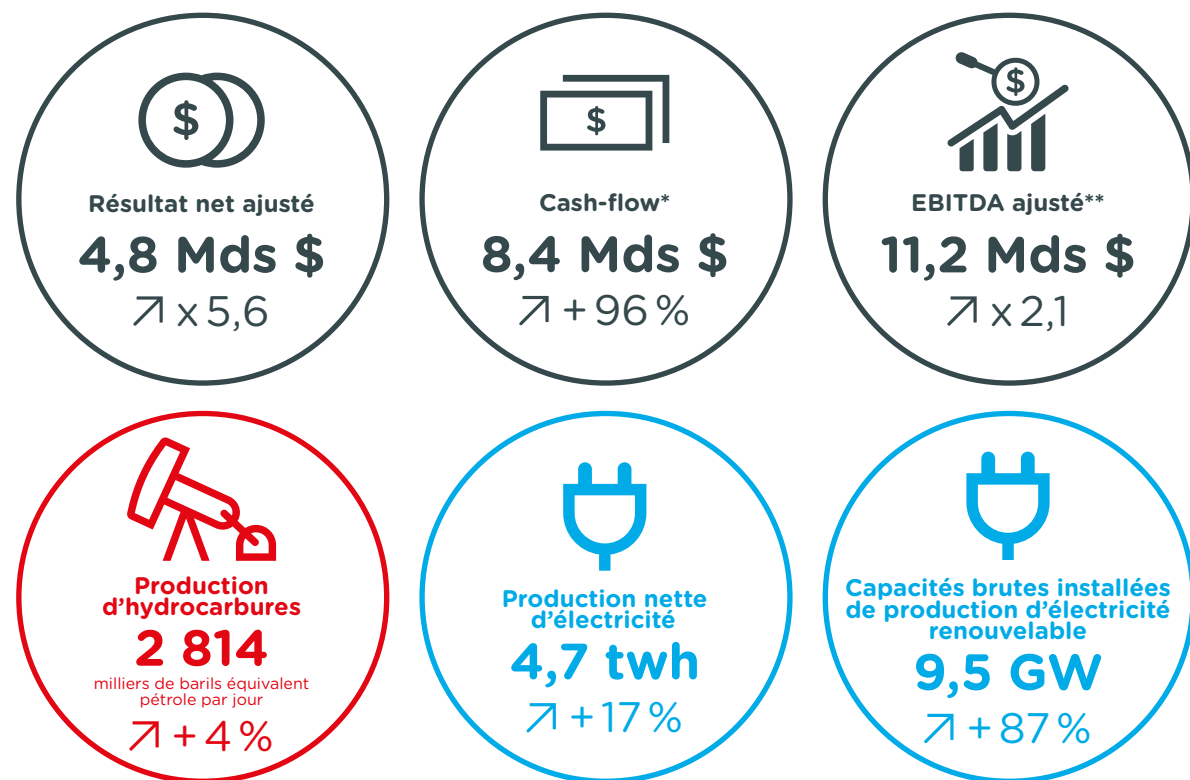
$

Résultat net ajusté

4,8 Mds $

↗ x 5,6

$

Cash-flow*

8,4 Mds $

↗ + 96 %

$

EBITDA ajusté**

11,2 Mds $

↗ x 2,1

Production d'hydrocarbures

2 814

milliers de barils équivalent pétrole par jour

↗ + 4 %

Production nette d'électricité

4,7 twh

↗ + 17 %

Capacités brutes installées de production d'électricité renouvelable

9,5 GW

↗ + 87 %